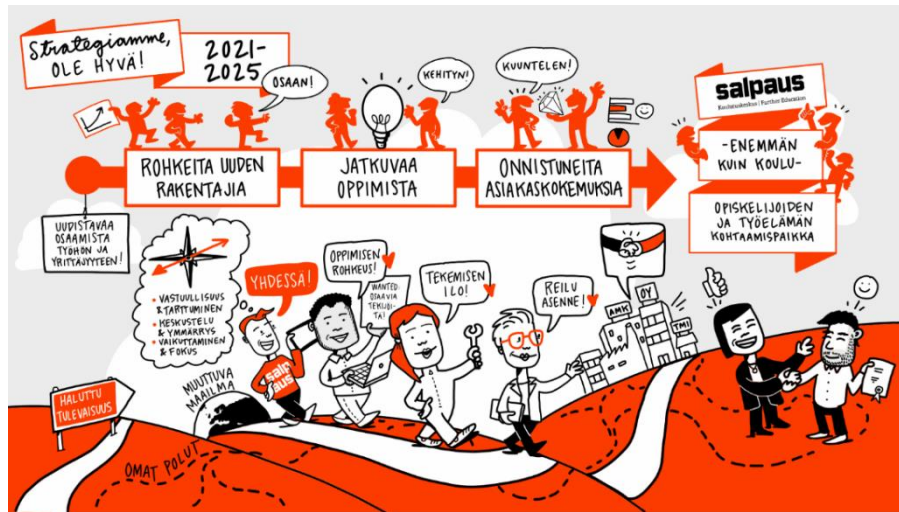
Strategiamme, OLE HYVÄ!

2021-2025

OSAAN!

KEHITYN!

KUUNTELEN!

salpaus
Koulutuskeskus | Further Education

ROHKEITA UUDEN RAKENTAJIA

JATKUVAA OPPIMISTA

ONNISTUNEITA ASIAKASKOKEMUKSIA

-ENEMMÄN KUIN KOULU-

OPISKELIJOIDEN JA TYÖELÄMÄN KOHTAAMISPAIKKA

UUDISTAVAA OSAAMISTA TYÖHÖN JA YRITTÄJYYTEEN!

• VASTUULLISUUS & TARTTUMINEN
• KESKUSTELU & YMMÄRRYS
• VAIKUTTAMINEN & FOKUS

YHDESSÄ!

OPPIMISEN ROHKEUS!

WANTED: OSAAVIA TEKIJÖITÄ

TEKEMISEN ILO!

REILU ASENNE!

AMK

OY

TMI

salpaus

MUUTTUVA MAAILMA

HALUTTU TULEVAISUUS

OMAT POLUT